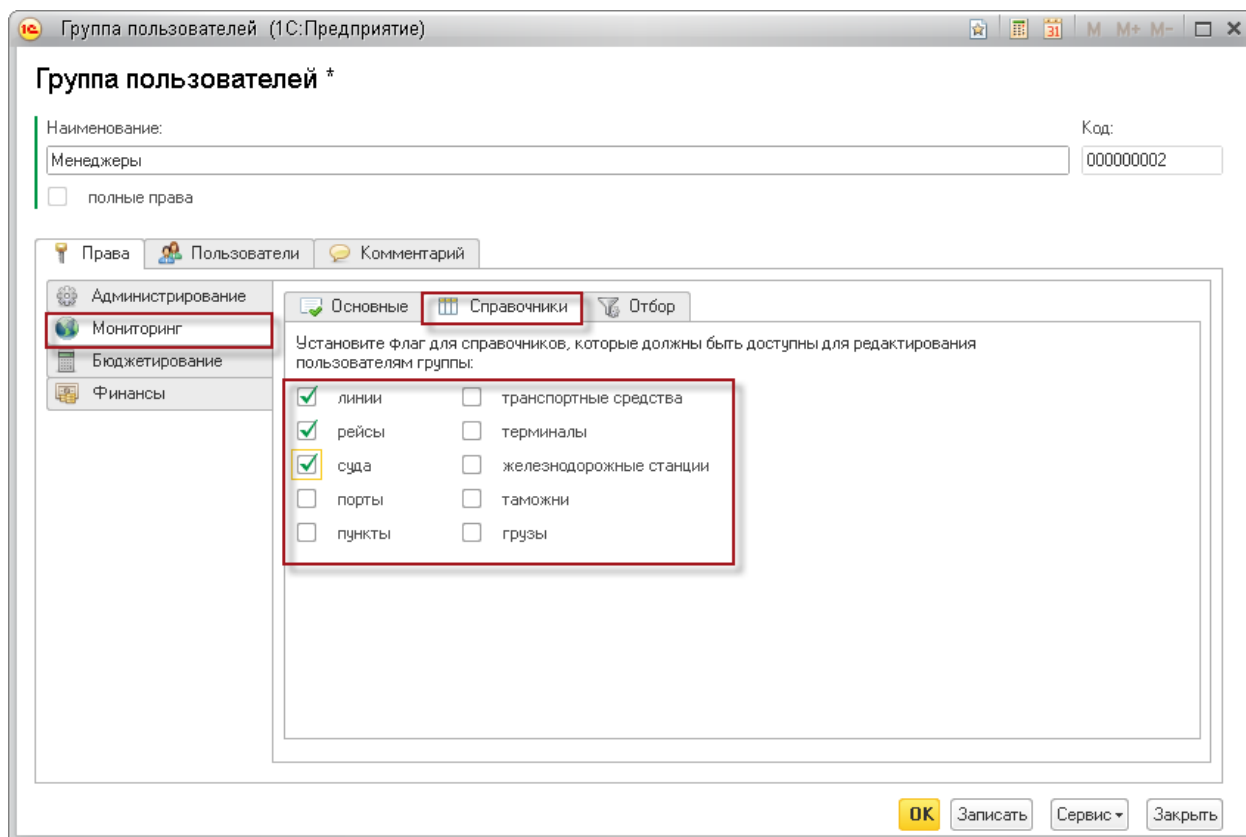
Группа пользователей (1С:Предприятие)

M M+ M-

Группа пользователей *

Наименование:

Менеджеры

Код:

000000002

полные права

Права | Пользователи | Комментарий

Администрирование
Мониторинг
Бюджетирование
Финансы

Основные | Справочники | Отбор

Установите флаг для справочников, которые должны быть доступны для редактирования пользователям группы:

линии
рейсы
суда
порты
пункты

транспортные средства
терминалы
железнодорожные станции
таможни
грузы

OK | Записать | Сервис | Закрыть